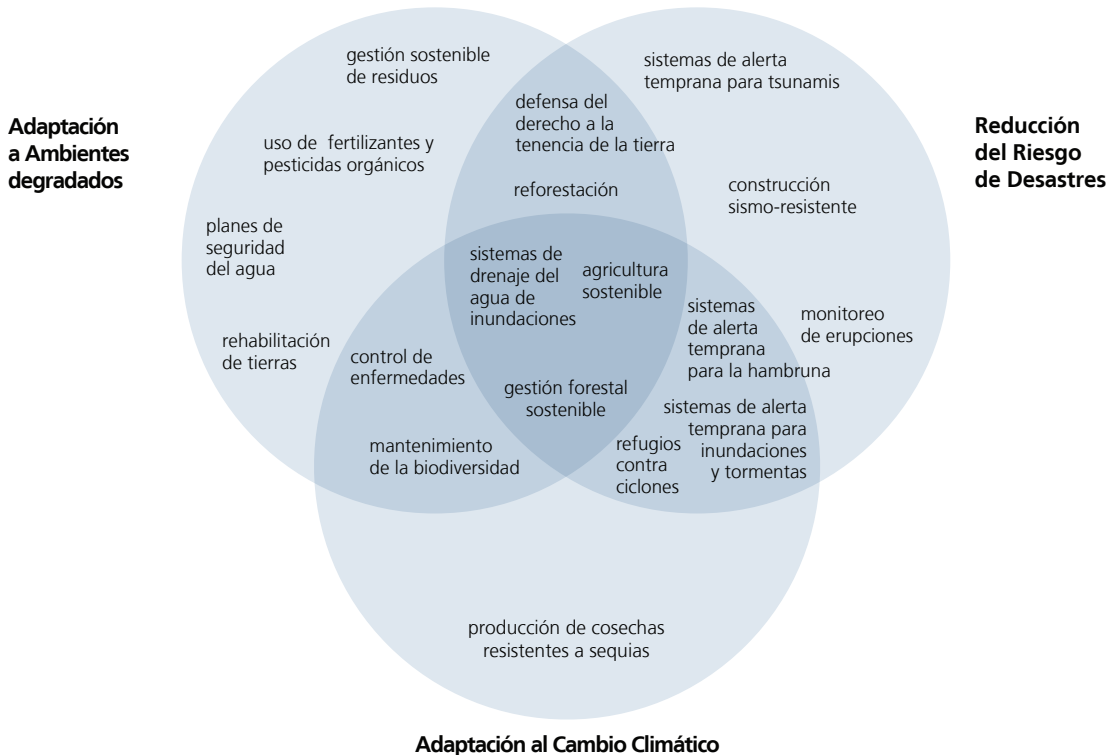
Adaptación a Ambientes degradados

gestión sostenible de residuos

uso de fertilizantes y pesticidas orgánicos

planes de seguridad del agua

rehabilitación de tierras

defensa del derecho a la tenencia de la tierra

reforestación

sistemas de alerta temprana para tsunamis

Reducción del Riesgo de Desastres

construcción sismo-resistente

sistemas de drenaje del agua de inundaciones

agricultura sostenible

sistemas de alerta temprana para la hambruna

monitoreo de erupciones

control de enfermedades

gestión forestal sostenible

sistemas de alerta temprana para inundaciones y tormentas

mantenimiento de la biodiversidad

refugios contra ciclones

producción de cosechas resistentes a sequias

Adaptación al Cambio Climático